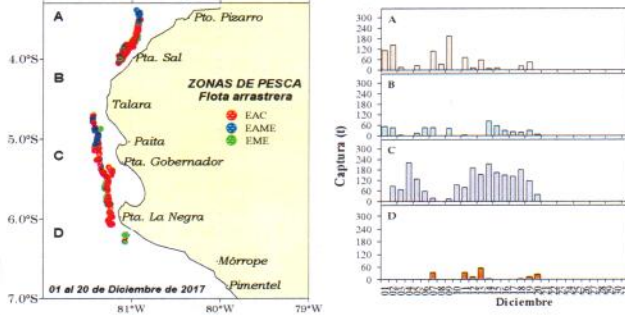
A
Pto. Pizarro
4.0°S
Pta. Sal
B
ZONAS DE PESCA
Flota arrastrera
Talara
EAC
EAME
EME
5.0°S
Paita
C
Pta. Gobernador
6.0°S
Pta. La Negra
D
Mórrope
Pimentel
01 al 20 de Diciembre de 2017
7.0°S
81°W
80°W
79°W

A
300
240
180
120
60
0
B
300
240
180
120
60
0
C
300
240
180
120
60
0
D
300
240
180
120
60
0
Captura (t)
Diciembre